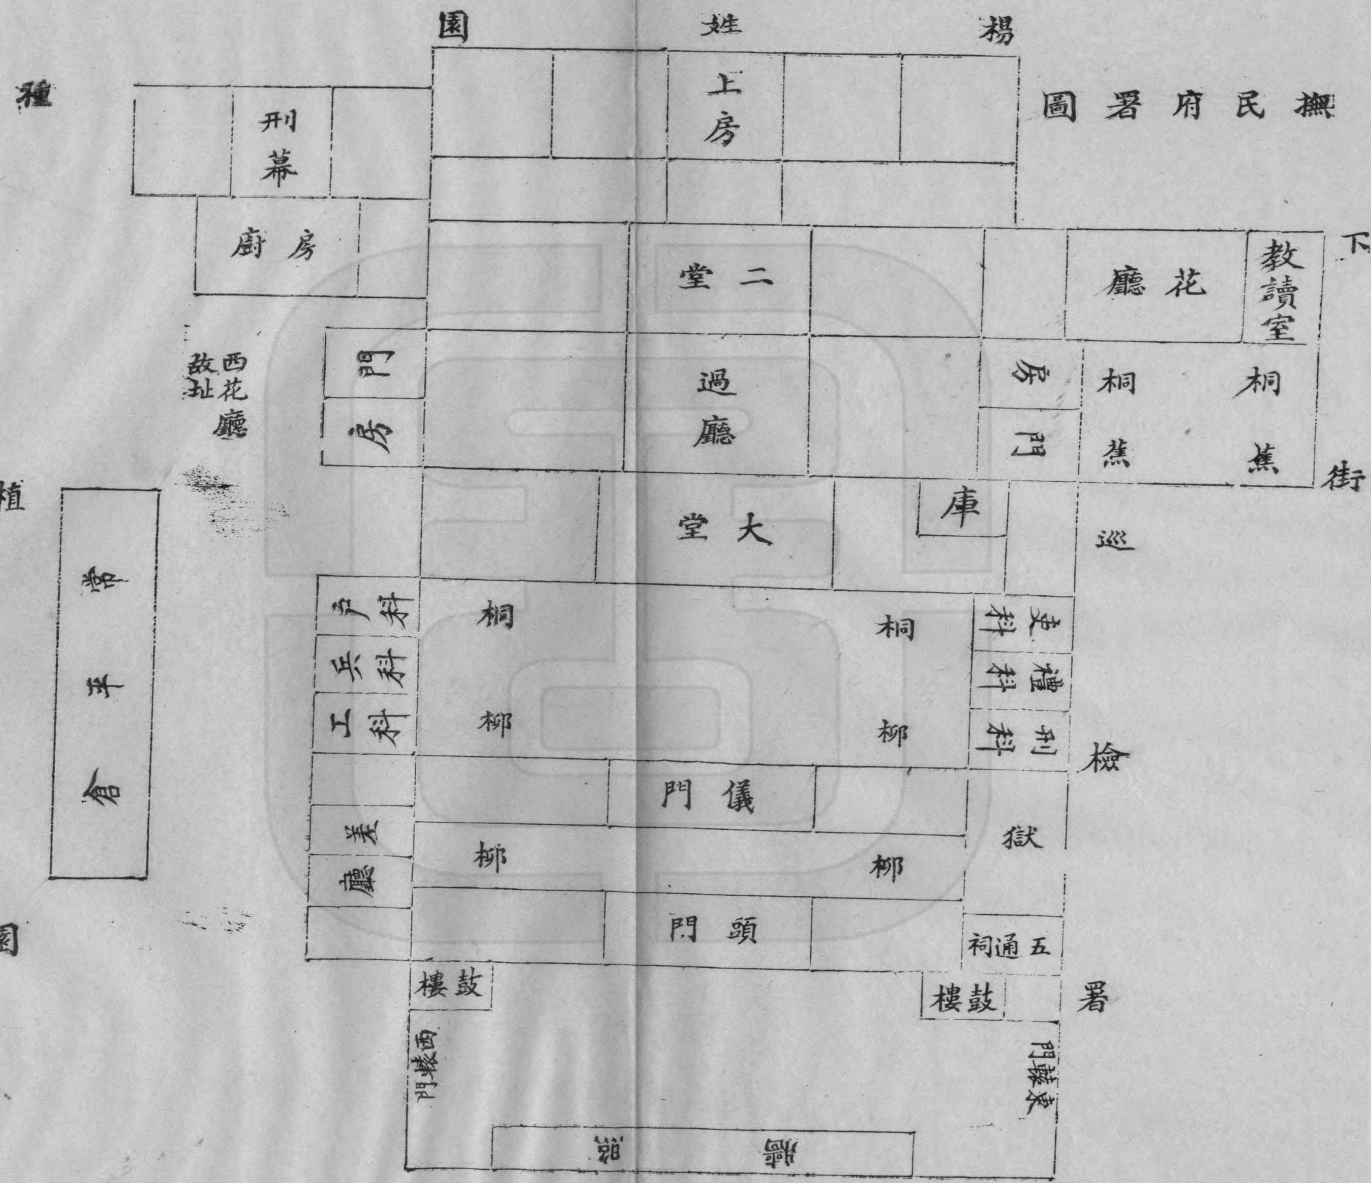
撫民府署圖

楊姓園

上房

刑幕

廚房

二堂

花廳

教讀室

門房

西花廳故址

過廳

房門

桐蕉

桐蕉

街

種植園

常平倉

大堂

庫

巡

戶科

兵科

工科

桐柳

桐柳

吏科

禮科

刑科

檢

儀門

差廳

柳

柳

獄

頭門

五通祠

鼓樓

鼓樓

署

下

西轅門

東轅門

照牆